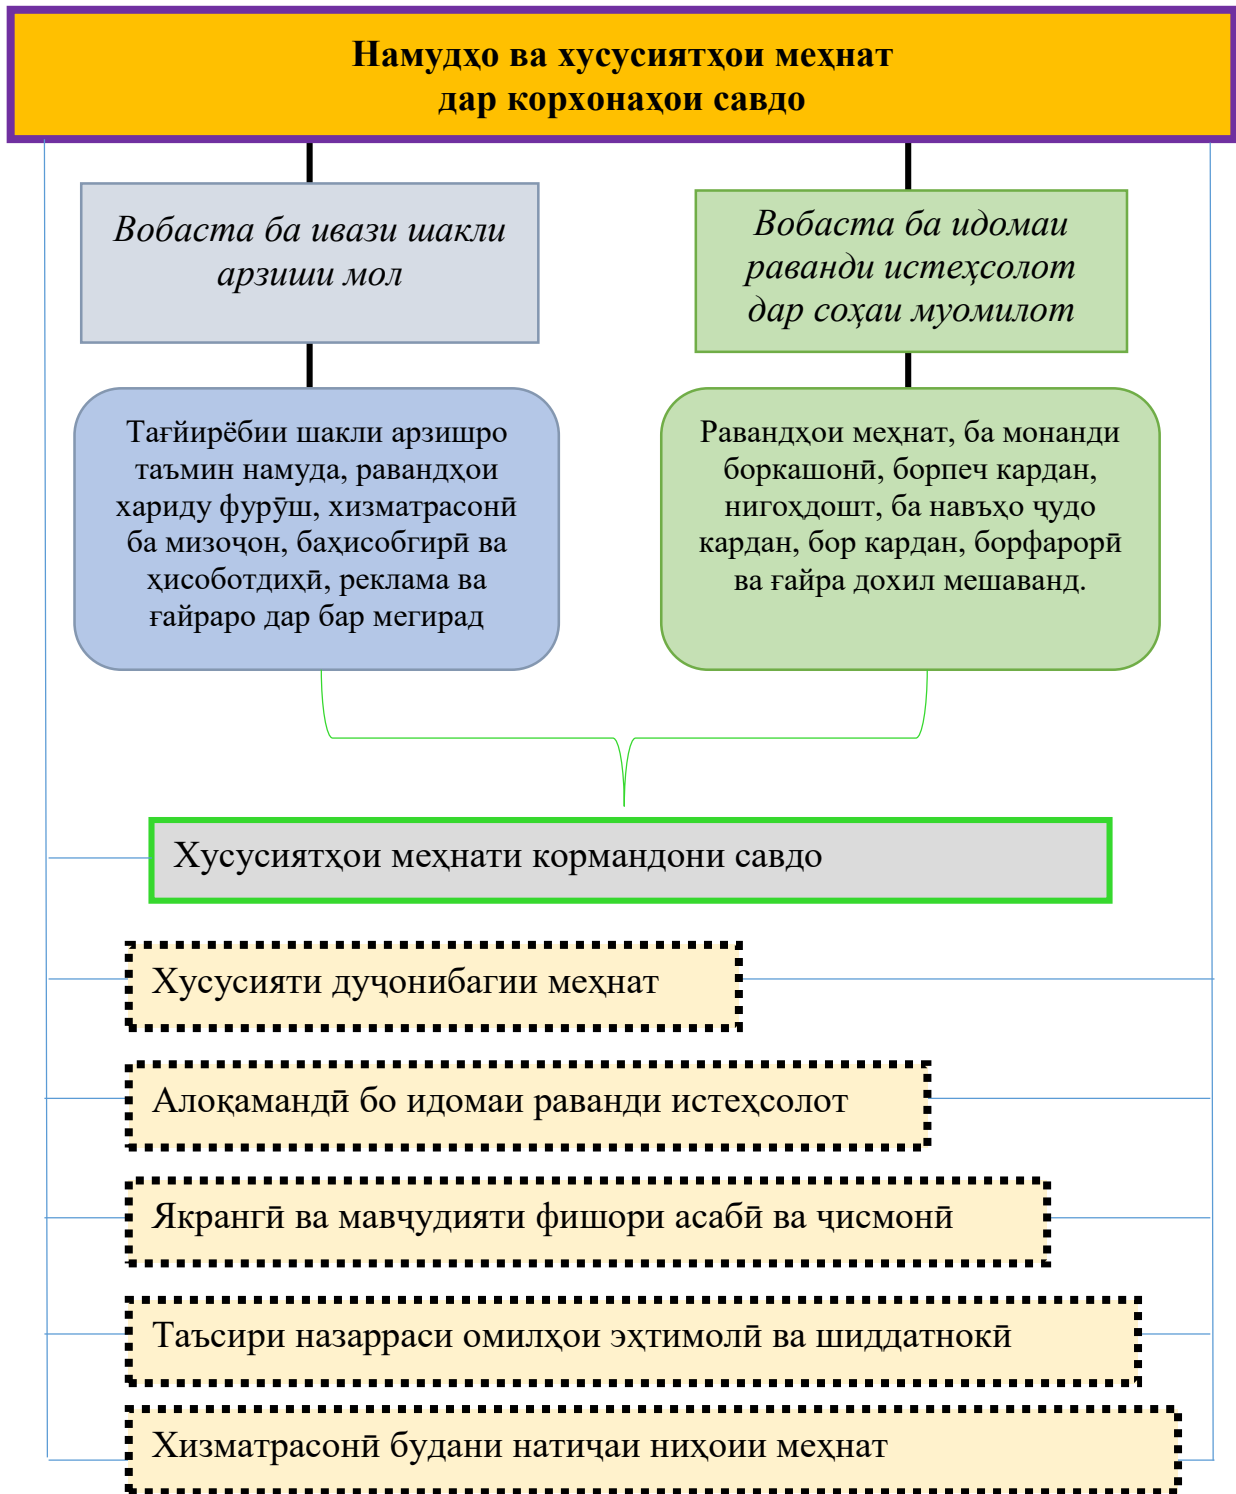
Намудҳо ва хусусиятҳои меҳнат дар корхонаҳои савдо

Вобаста ба ивази шакли арзиши мол

Вобаста ба идомаи раванди истеҳсолот дар соҳаи муомилот

Тағйирёбии шакли арзишро таъмин намуда, равандҳои хариду фурӯш, хизматрасонӣ ба мизоҷон, баҳисобгирӣ ва ҳисоботдиҳӣ, реклама ва ғайраро дар бар мегирад

Равандҳои меҳнат, ба монанди боркашонӣ, борпеч кардан, нигоҳдошт, ба навъҳо ҷудо кардан, бор кардан, борфарорӣ ва ғайра дохил мешаванд.

Хусусиятҳои меҳнати кормандони савдо

Хусусияти дуҷонибагии меҳнат

Алоқамандӣ бо идомаи раванди истеҳсолот

Якрангӣ ва мавҷудияти фишори асабӣ ва ҷисмонӣ

Таъсири назарраси омилҳои эҳтимолӣ ва шиддатнокӣ

Хизматрасонӣ будани натиҷаи ниҳоии меҳнат